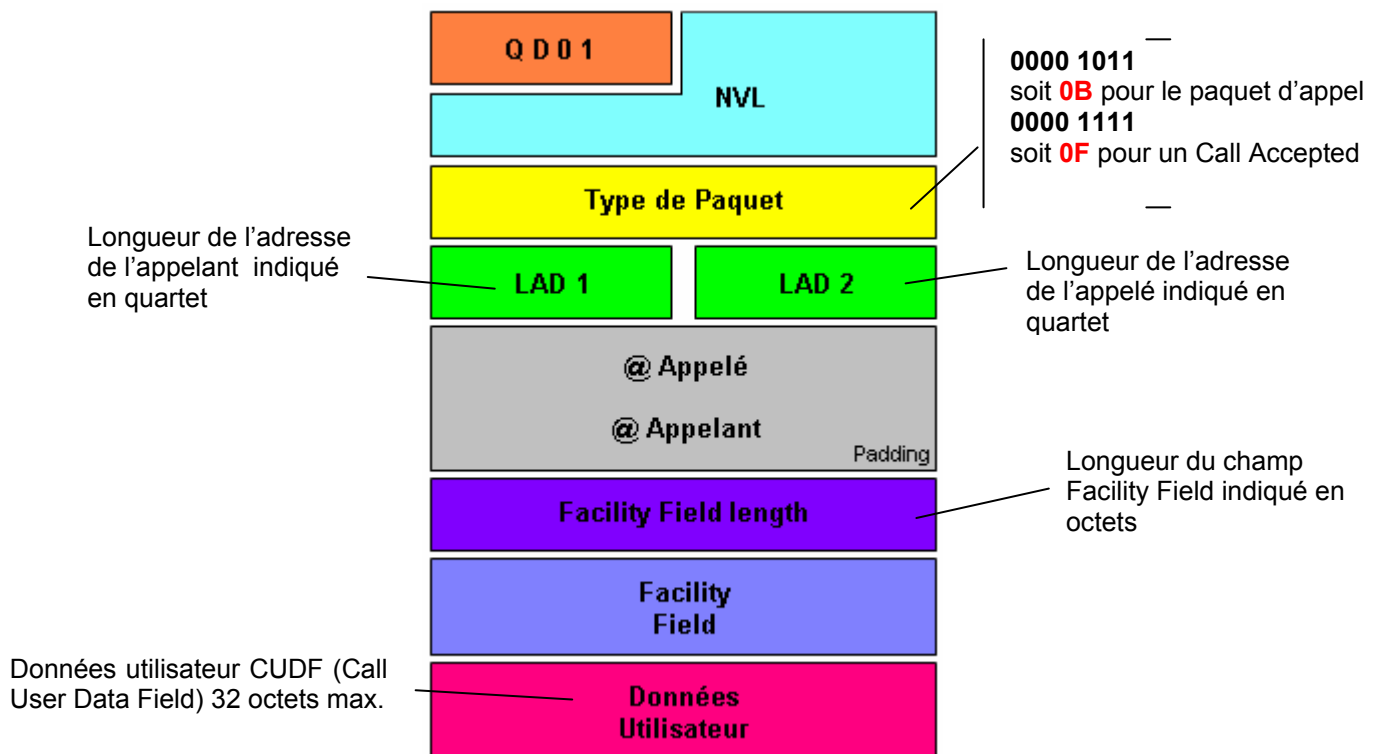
Q D 0 1

NVL

0000 1011
soit 0B pour le paquet d'appel
0000 1111
soit 0F pour un Call Accepted

Type de Paquet

Longueur de l'adresse de l'appelant indiqué en quartet

LAD 1

LAD 2

Longueur de l'adresse de l'appelé indiqué en quartet

@ Appelé

@ Appelant

Padding

Longueur du champ Facility Field indiqué en octets

Facility Field length

Facility Field

Données utilisateur CUDF (Call User Data Field) 32 octets max.

Données Utilisateur